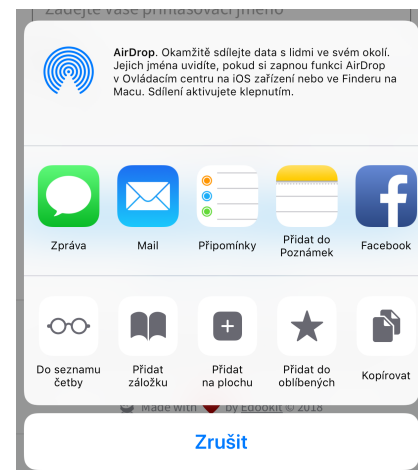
Zadejte vaše přihlašovací jméno

AirDrop. Okamžitě sdílejte data s lidmi ve svém okolí. Jejich jména uvidíte, pokud si zapnou funkci AirDrop v Ovládacím centru na iOS zařízení nebo ve Finderu na Macu. Sdílení aktivujete klepnutím.

Zpráva
Mail
Připomínky
Přidat do Poznámek
Facebook

Do seznamu četby
Přidat záložku
Přidat na plochu
Přidat do oblíbených
Kopírovat

Made with by Edookit © 2018

Zrušit